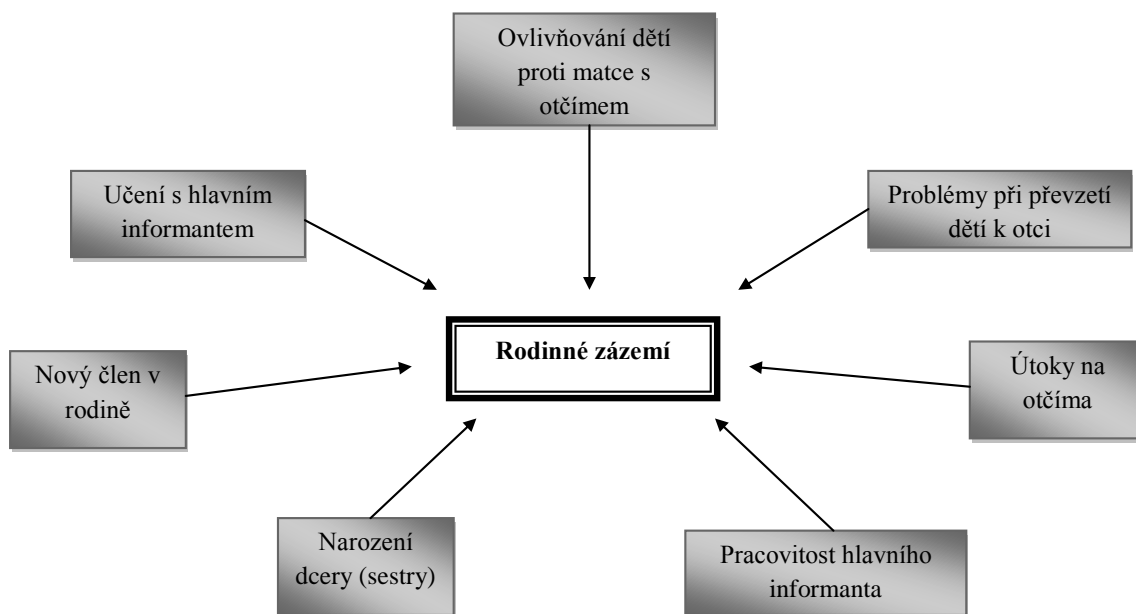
Ovlivňování dětí proti matce s otčímem

Učení s hlavním informantem

Problémy při převzetí dětí k otci

Nový člen v rodině

Rodinné zázemí

Útoky na otčíma

Narození dcery (sestry)

Pracovitost hlavního informanta